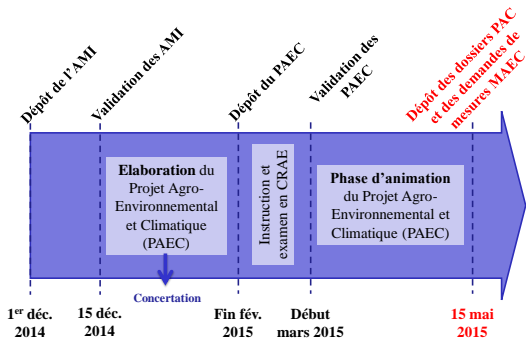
Dépôt de l'AMI

Validation des AMI

Dépôt du PAEC

Validation des PAEC

Dépôt des dossiers PAC et des demandes de mesures MAEC

**Elaboration** du Projet Agro-Environnemental et Climatique (PAEC)

Concertation

Instruction et examen en CRAE

**Phase d'animation** du Projet Agro-Environnemental et Climatique (PAEC)

1$^{er}$ déc. 2014

15 déc. 2014

Fin fév. 2015

Début mars 2015

15 mai 2015